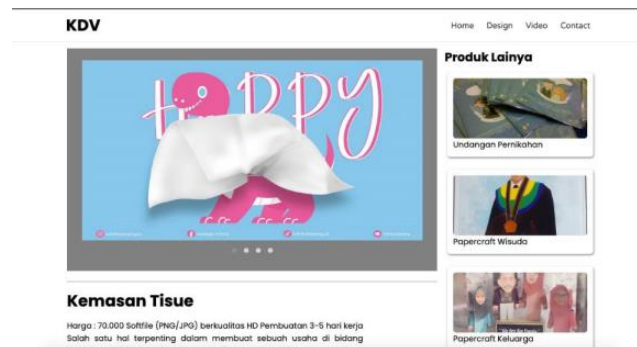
KDV

Home Design Video Contact

HAPPY

Produk Lainya

Undangan Pernikahan

Papercraft Wisuda

Papercraft Keluarga

Kemasan Tisue

Harga : 70.000 Softfile (PNG/JPG) berkualitas HD Pembuatan 3-5 hari kerja

Salah satu hal terpenting dalam membuat sebuah usaha di bidang